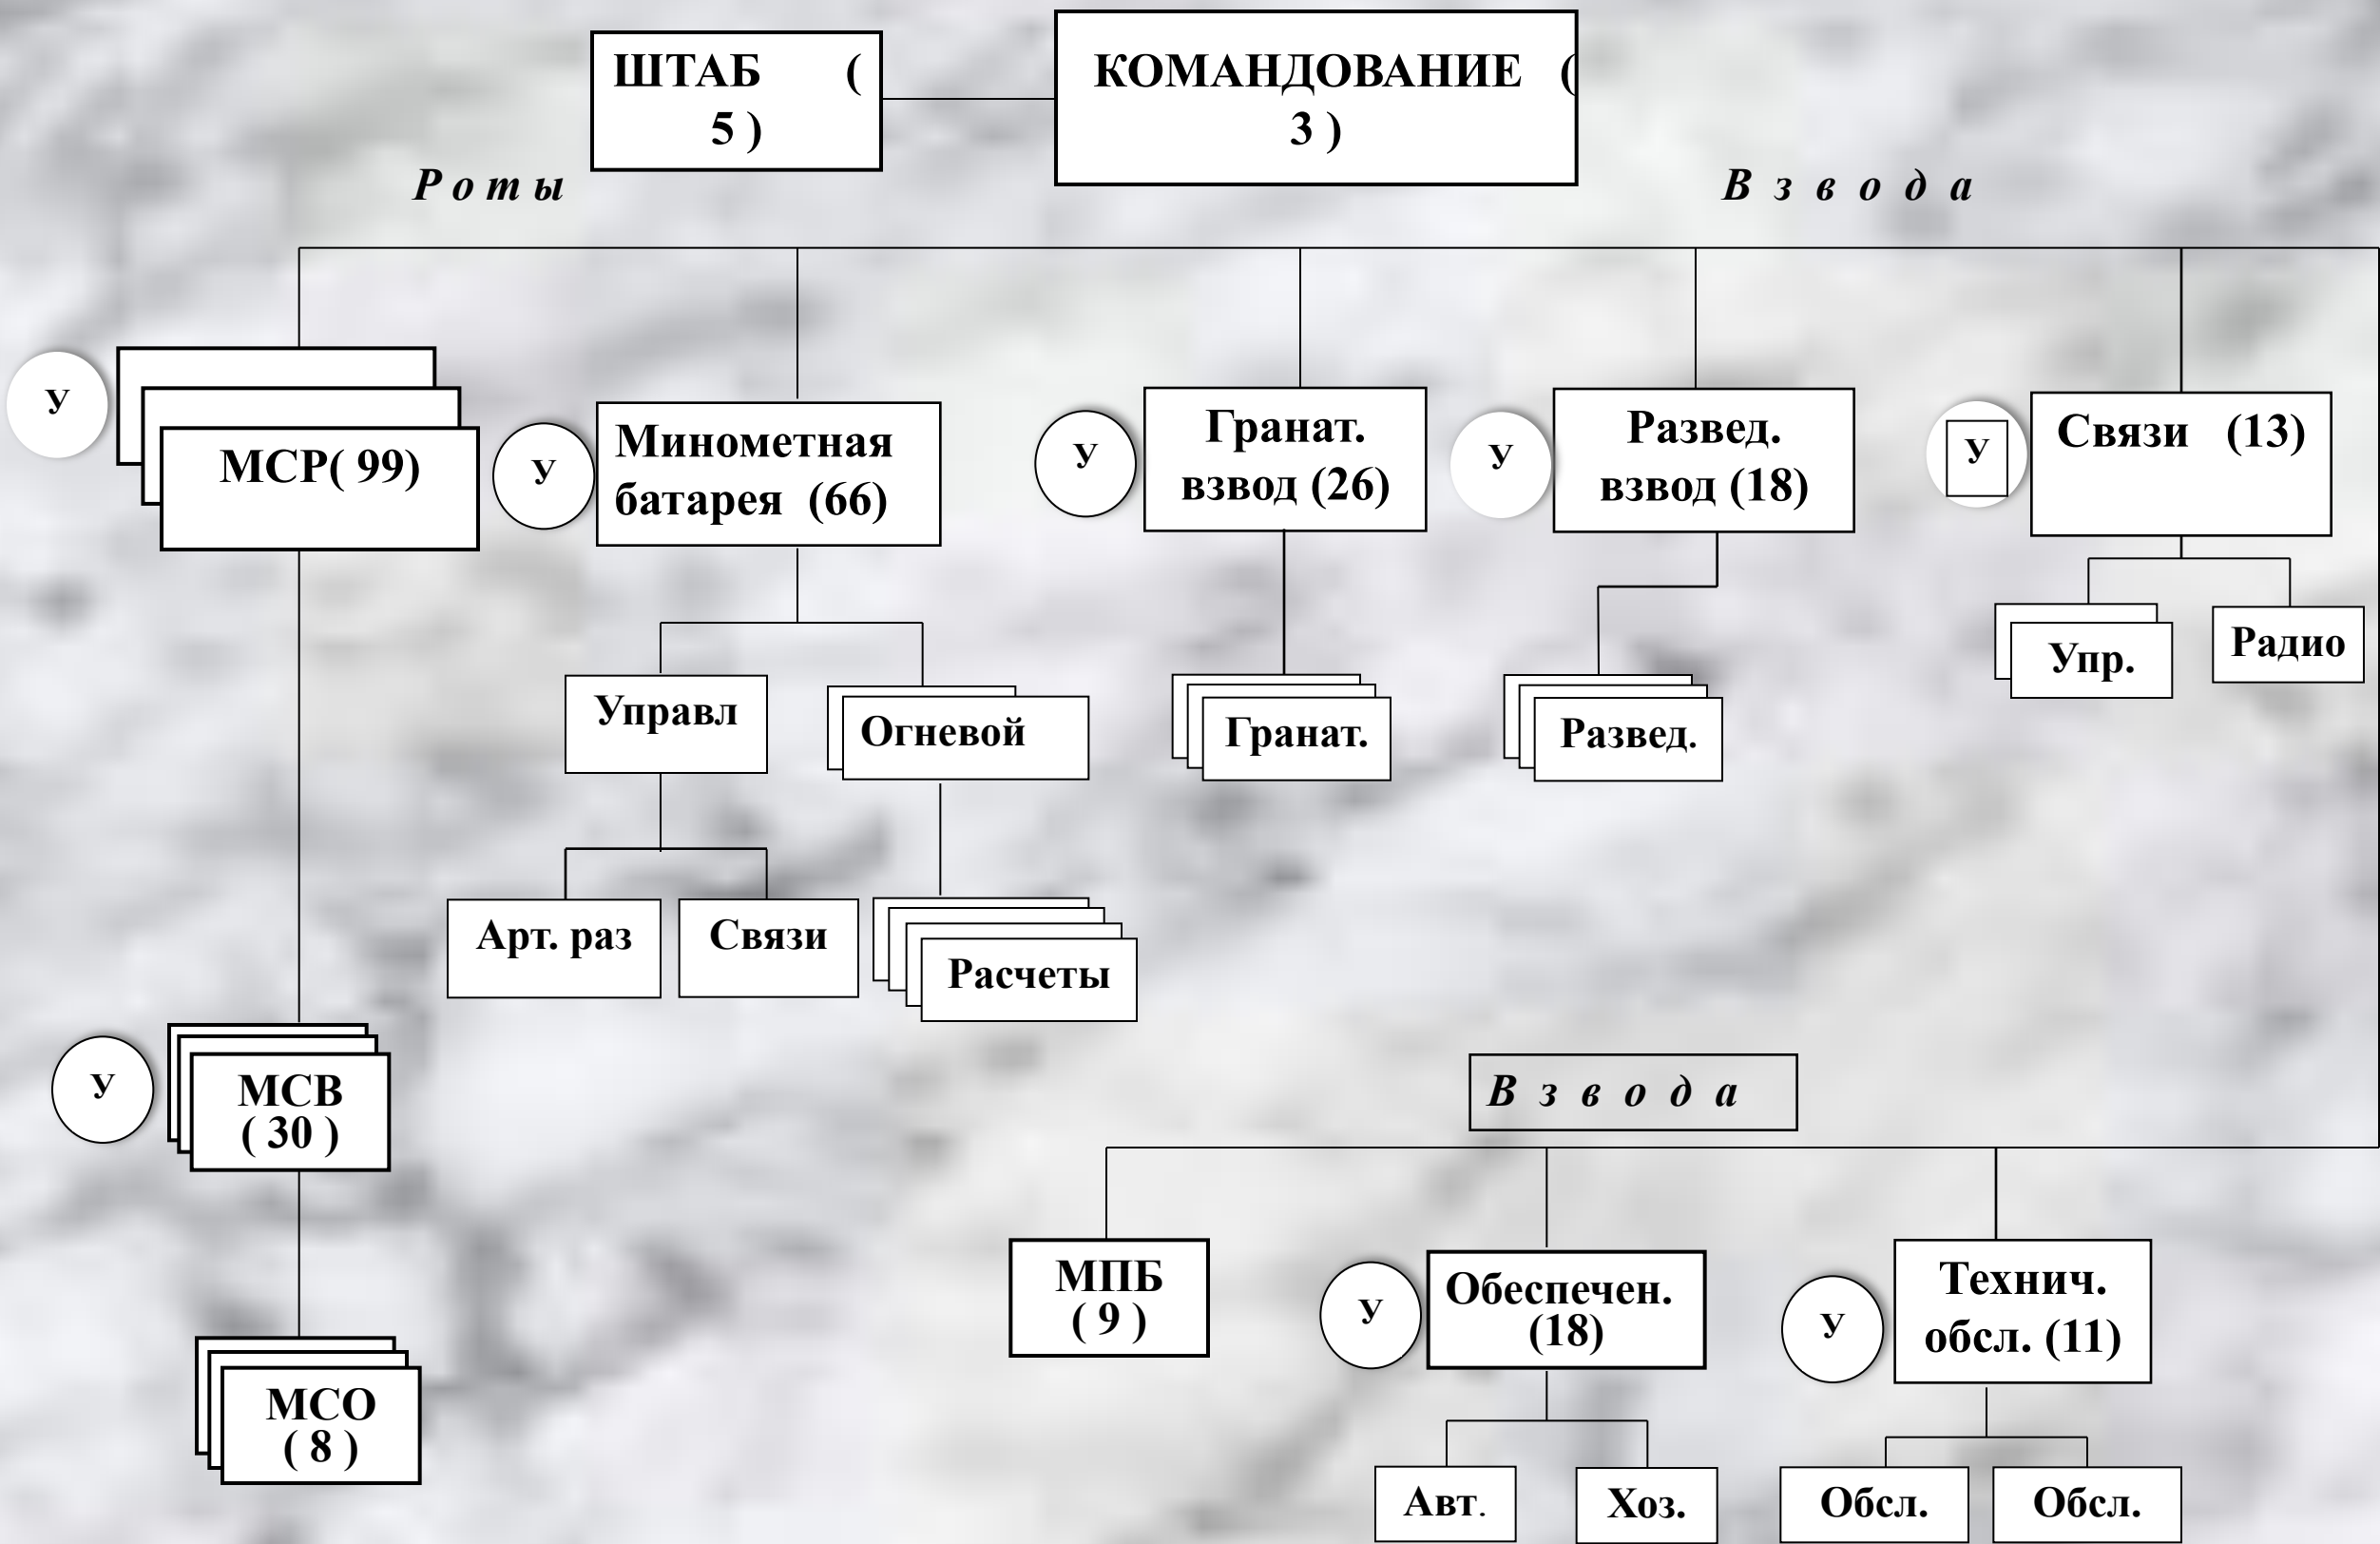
ШТАБ ( 5 )

КОМАНДОВАНИЕ ( 3 )

Р о т ы

В з в о д а

У

МСР( 99)

У

Минометная батарея (66)

У

Гранат. взвод (26)

У

Развед. взвод (18)

У

Связи (13)

Управл

Огневой

Гранат.

Развед.

Упр.

Радио

Арт. раз

Связи

Расчеты

У

МСВ ( 30 )

В з в о д а

МСО ( 8 )

МПБ ( 9 )

У

Обеспечен. (18)

У

Технич. обсл. (11)

Авт.

Хоз.

Обсл.

Обсл.